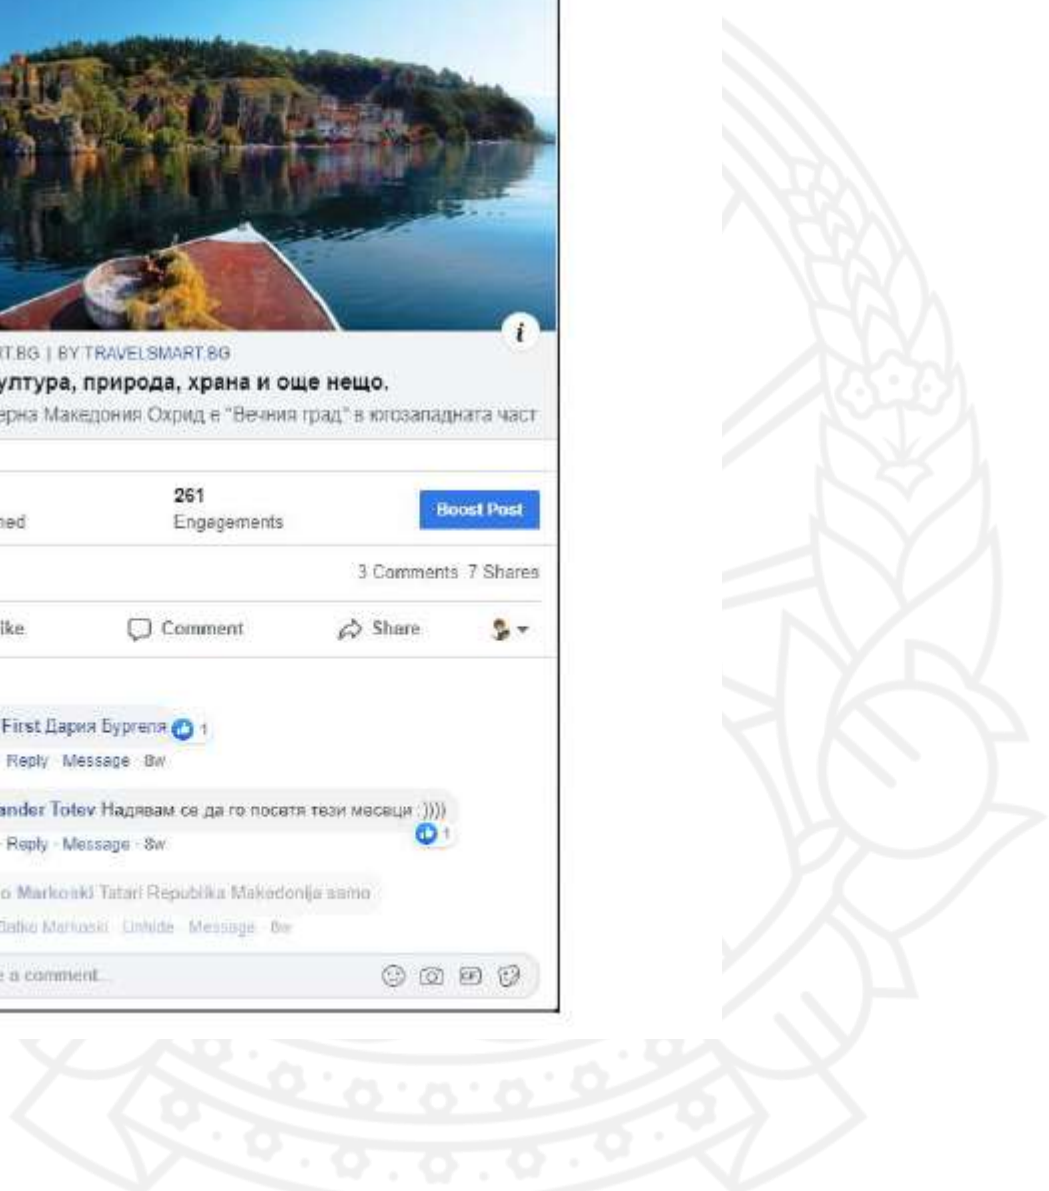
RT.BG | BY TRAVELSMART.BG
ултура, природа, храна и още нещо.
ерна Македония Охрид е "Вечния град" в югозападната част

ned
261
Engagements
Boost Post

3 Comments 7 Shares

ike
Comment
Share

First Дария Бургеля 1
Reply · Message · 8w

ander Totev Надявам се да го посетя тези месеци :))))
Reply · Message · 8w
1

o Markoski Tatari Republika Makedonija samo
Batko Markoski · Unhide · Message · 8w

e a comment...